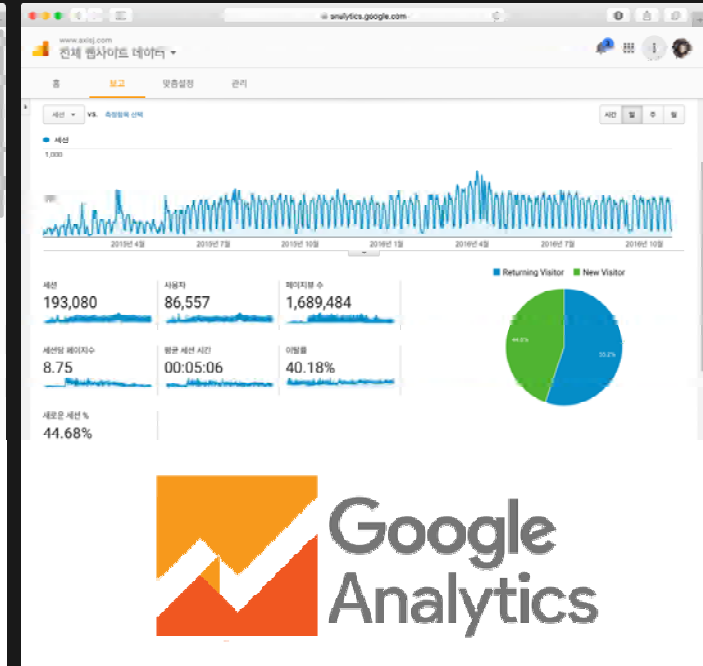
analytics.google.com

www.xxixj.com
전체 웹사이트 데이터

홈 보고 맞춤설정 관리

세션 vs. 측정항목 선택

시간 일 주 월

세션
1,000

2015년 4월 2015년 7월 2015년 10월 2016년 1월 2016년 4월 2016년 7월 2016년 10월

Returning Visitor New Visitor

세션
193,080

사용자
86,557

페이지뷰 수
1,689,484

세션당 페이지수
8.75

평균 세션 시간
00:05:06

이탈률
40.18%

새로운 세션 %
44.68%

44.8%

55.2%

Google Analytics